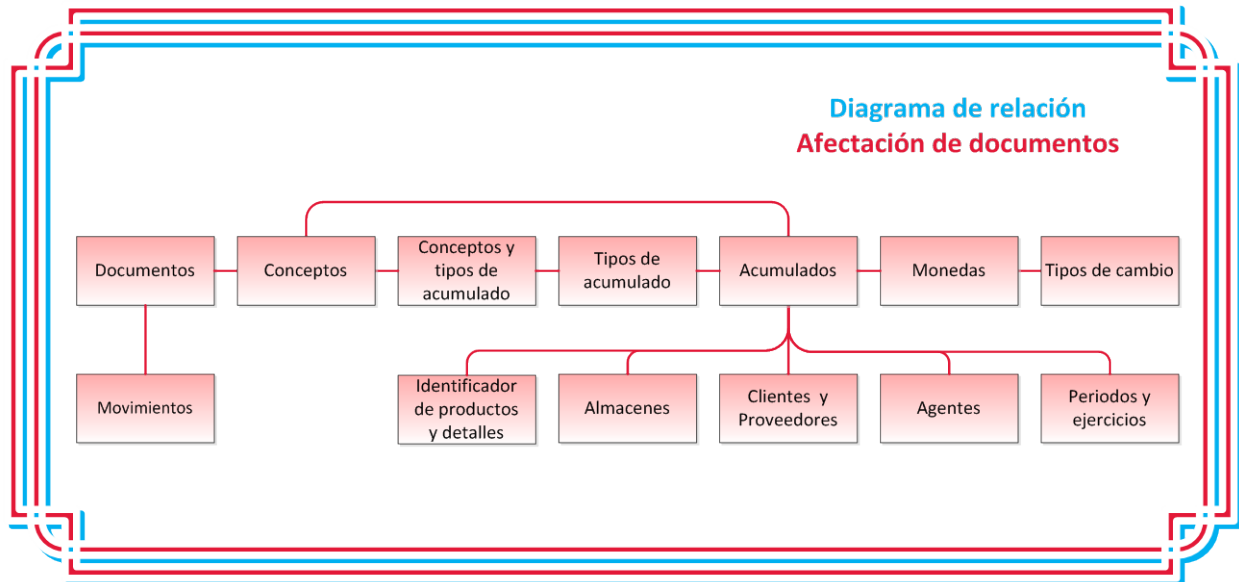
Diagrama de relación
Afectación de documentos

Documentos
Conceptos
Conceptos y tipos de acumulado
Tipos de acumulado
Acumulados
Monedas
Tipos de cambio

Movimientos
Identificador de productos y detalles
Almacenes
Clientes y Proveedores
Agentes
Periodos y ejercicios